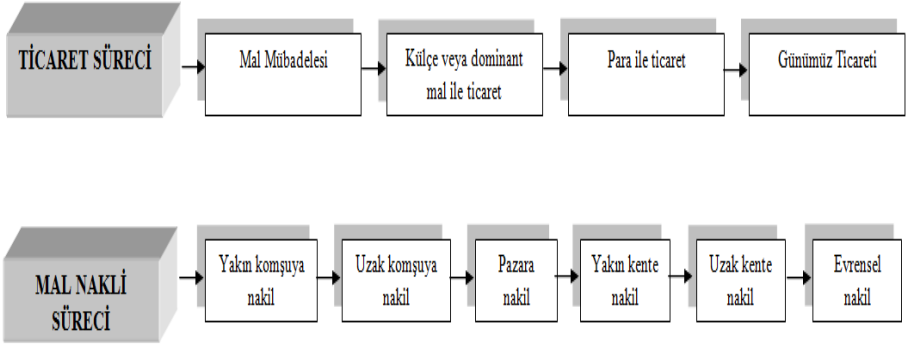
TİCARET SÜRECİ

Mal Mübadelesi

Külçe veya dominant mal ile ticaret

Para ile ticaret

Günümüz Ticareti

MAL NAKLİ SÜRECİ

Yakın komşuya nakil

Uzak komşuya nakil

Pazara nakil

Yakın kente nakil

Uzak kente nakil

Evrensel nakil